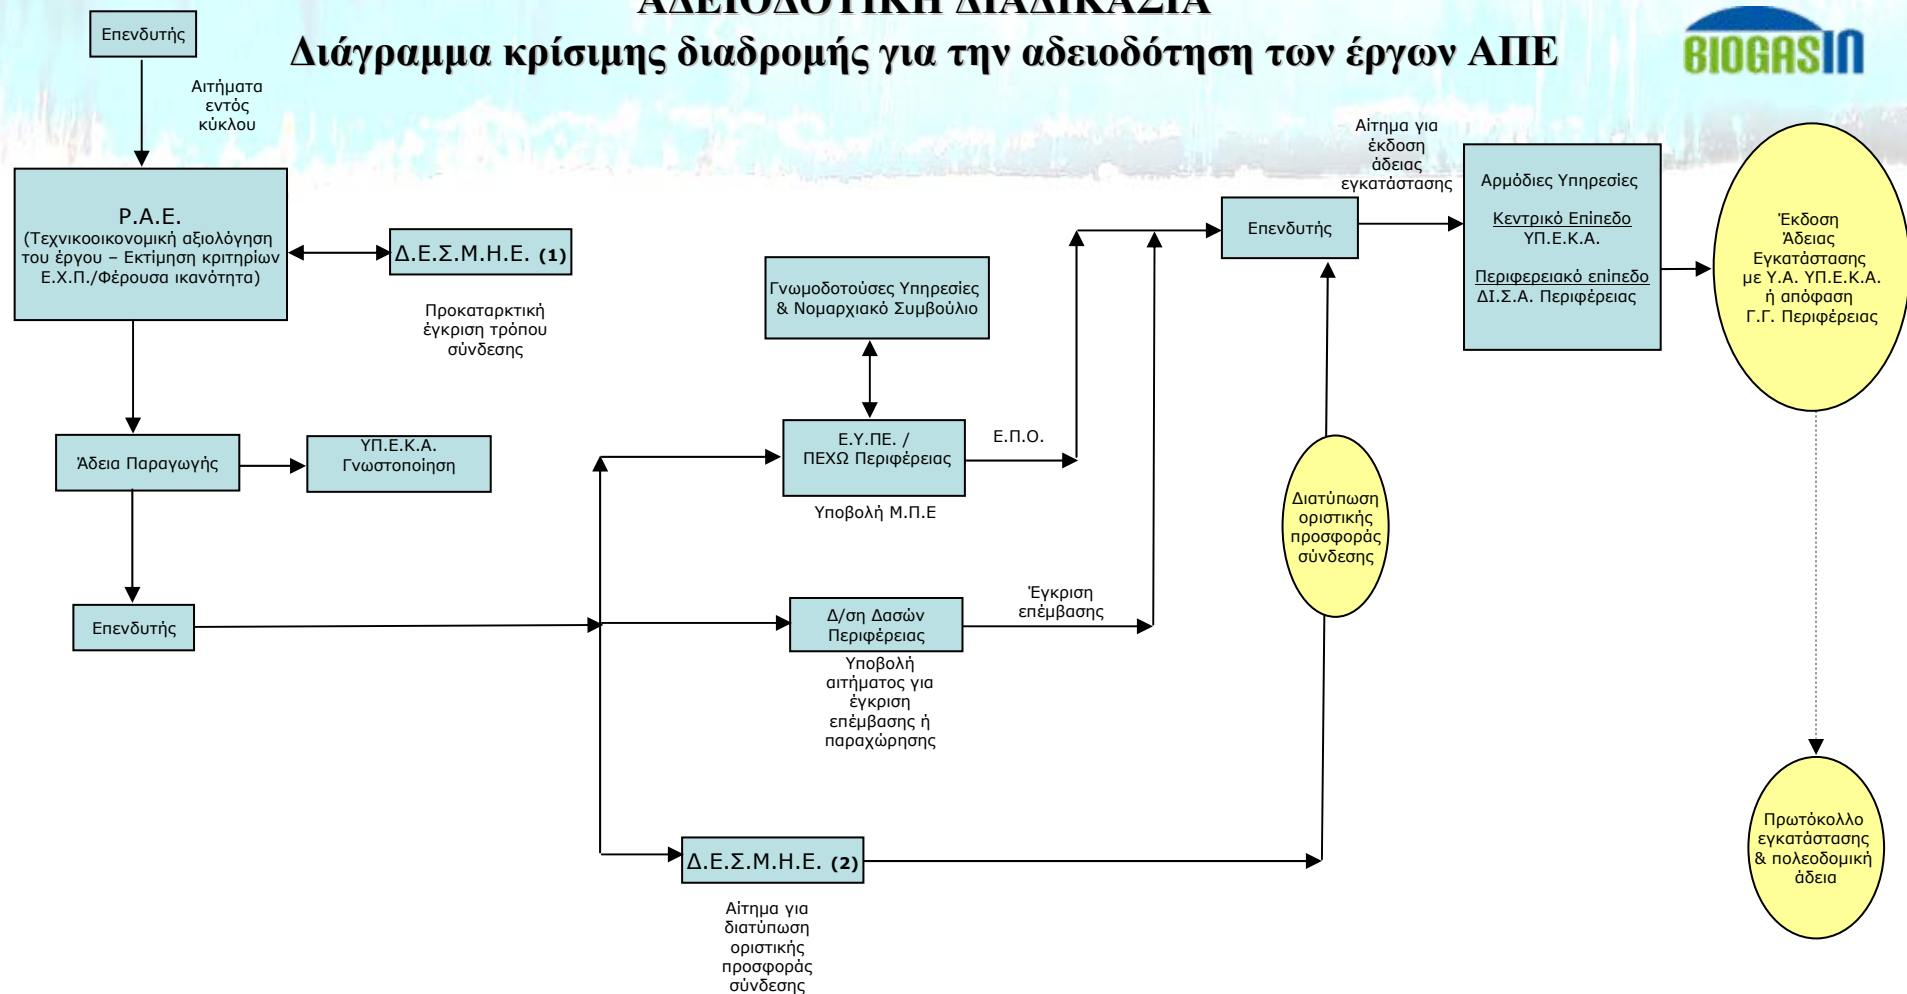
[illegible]
Διάγραμμα κρίσιμης διαδρομής για την αδειοδότηση των έργων ΑΠΕ

BIOGASIN

Επενδυτής

Αιτήματα εντός κύκλου

Ρ.Α.Ε.
(Τεχνικοοικονομική αξιολόγηση του έργου – Εκτίμηση κριτηρίων Ε.Χ.Π./Φέρουσα ικανότητα)

Δ.Ε.Σ.Μ.Η.Ε. (1)

Προκαταρκτική έγκριση τρόπου σύνδεσης

Άδεια Παραγωγής

ΥΠ.Ε.Κ.Α.
Γνωστοποίηση

Επενδυτής

Γνωμοδοτούσες Υπηρεσίες & Νομαρχιακό Συμβούλιο

Ε.Υ.ΠΕ. /
ΠΕΧΩ Περιφέρειας

Υποβολή Μ.Π.Ε

Ε.Π.Ο.

Δ/ση Δασών Περιφέρειας

Υποβολή αιτήματος για έγκριση επέμβασης ή παραχώρησης

Έγκριση επέμβασης

Δ.Ε.Σ.Μ.Η.Ε. (2)

Αίτημα για διατύπωση οριστικής προσφοράς σύνδεσης

Επενδυτής

Αίτημα για έκδοση άδειας εγκατάστασης

Διατύπωση οριστικής προσφοράς σύνδεσης

Αρμόδιες Υπηρεσίες

Κεντρικό Επίπεδο
ΥΠ.Ε.Κ.Α.

Περιφερειακό επίπεδο
ΔΙ.Σ.Α. Περιφέρειας

Έκδοση Άδειας Εγκατάστασης με Υ.Α. ΥΠ.Ε.Κ.Α. ή απόφαση Γ.Γ. Περιφέρειας

Πρωτόκολλο εγκατάστασης & πολεοδομική άδεια